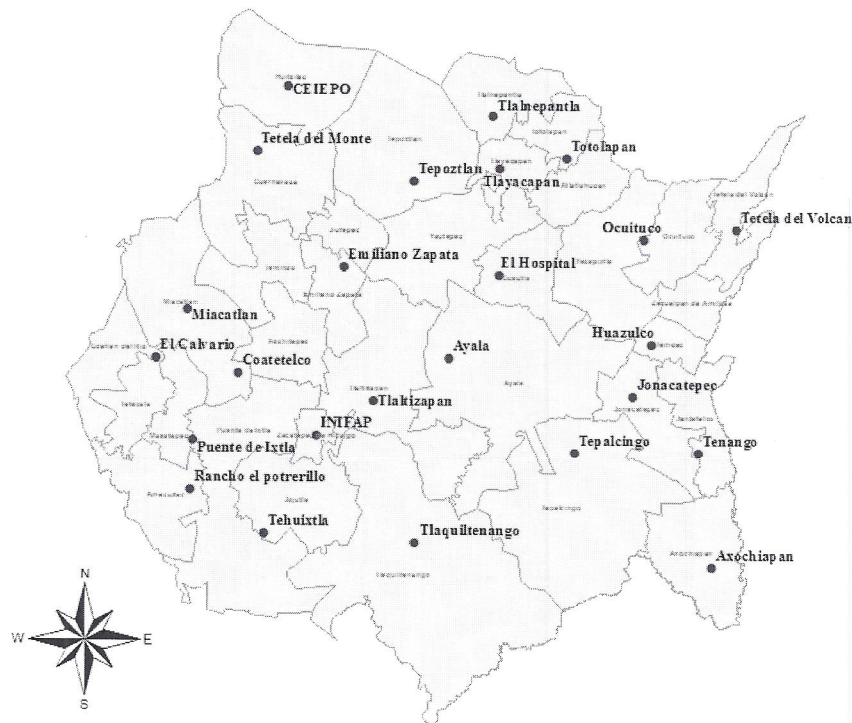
CEIEPO
Tetela del Monte
Tlalnepantla
Totolapan
Tepoztlan
Tlayacapan
Tetela del Volcan
Ocuituco
Emiliano Zapata
El Hospital
Miacatlan
El Calvario
Coatetelco
Ayala
Huazulco
Jonacatepec
Tlaltizapan
INIFAP
Puente de Ixtla
Tepalcingo
Tenango
Rancho el potrerillo
Tehuixtla
Tlaquiltenango
Axochiapan
N
W
E
S